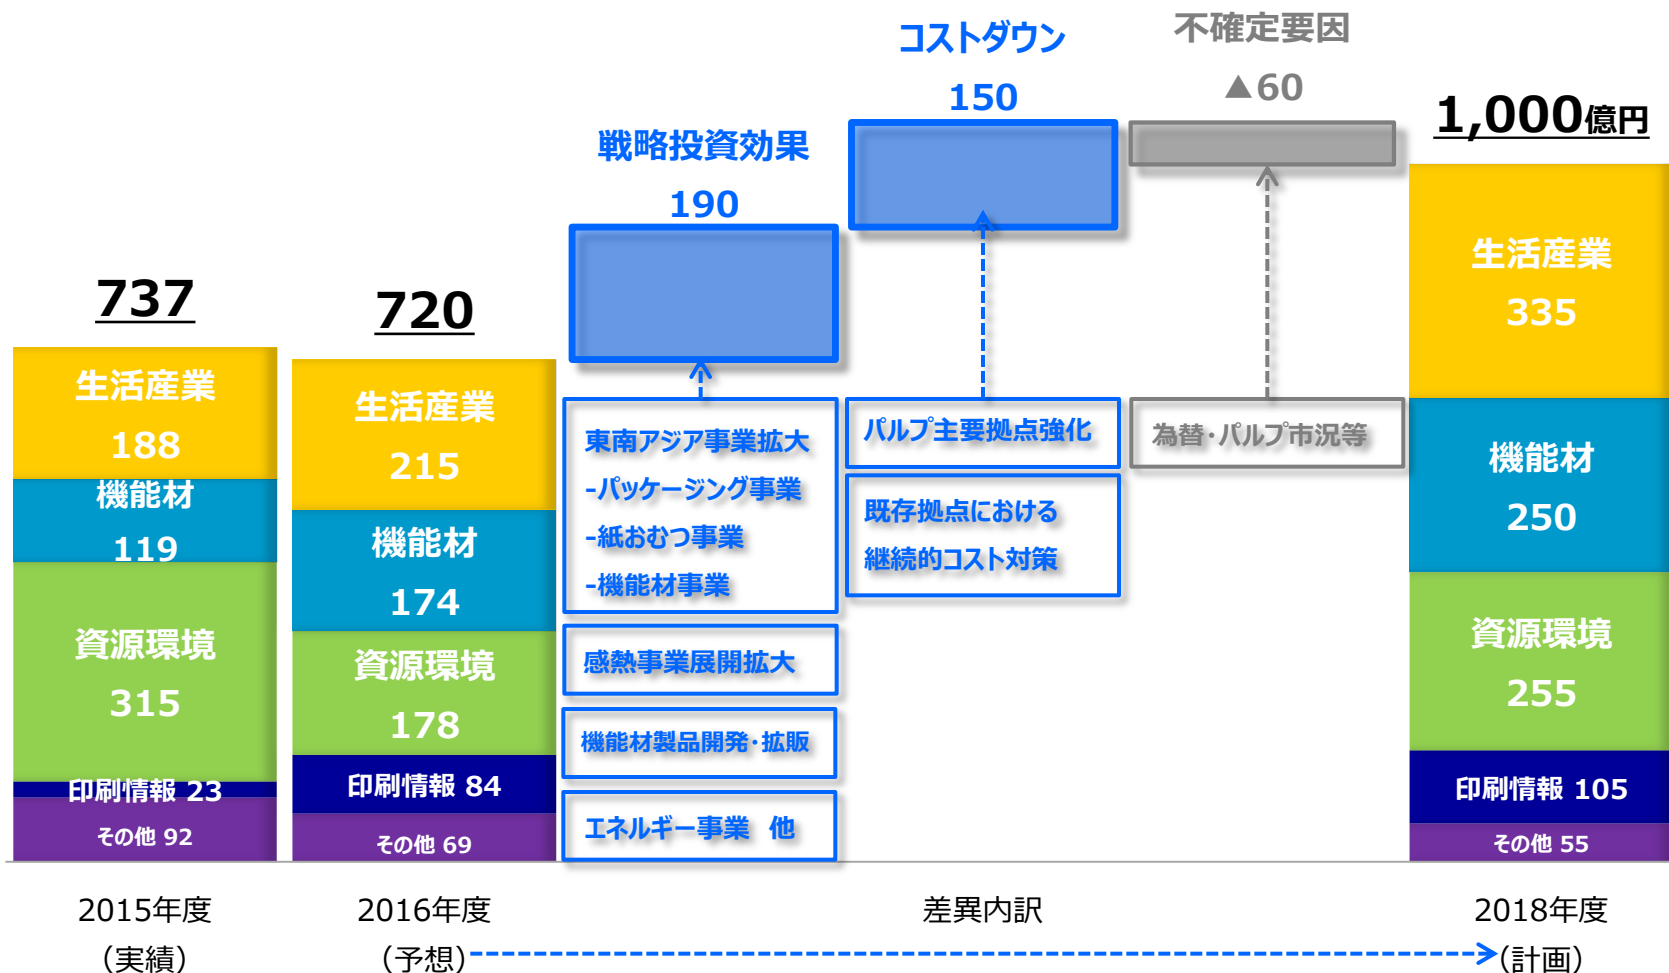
コストダウン
150

不確定要因
▲60

戦略投資効果
190

1,000億円

737

720

生活産業
188

機能材
119

資源環境
315

印刷情報 23

その他 92

生活産業
215

機能材
174

資源環境
178

印刷情報 84

その他 69

東南アジア事業拡大
-パッケージング事業
-紙おむつ事業
-機能材事業

感熱事業展開拡大

機能材製品開発・拡販

エネルギー事業 他

パルプ主要拠点強化

既存拠点における
継続的コスト対策

為替・パルプ市況等

生活産業
335

機能材
250

資源環境
255

印刷情報 105

その他 55

2015年度
(実績)

2016年度
(予想)

差異内訳

2018年度
(計画)